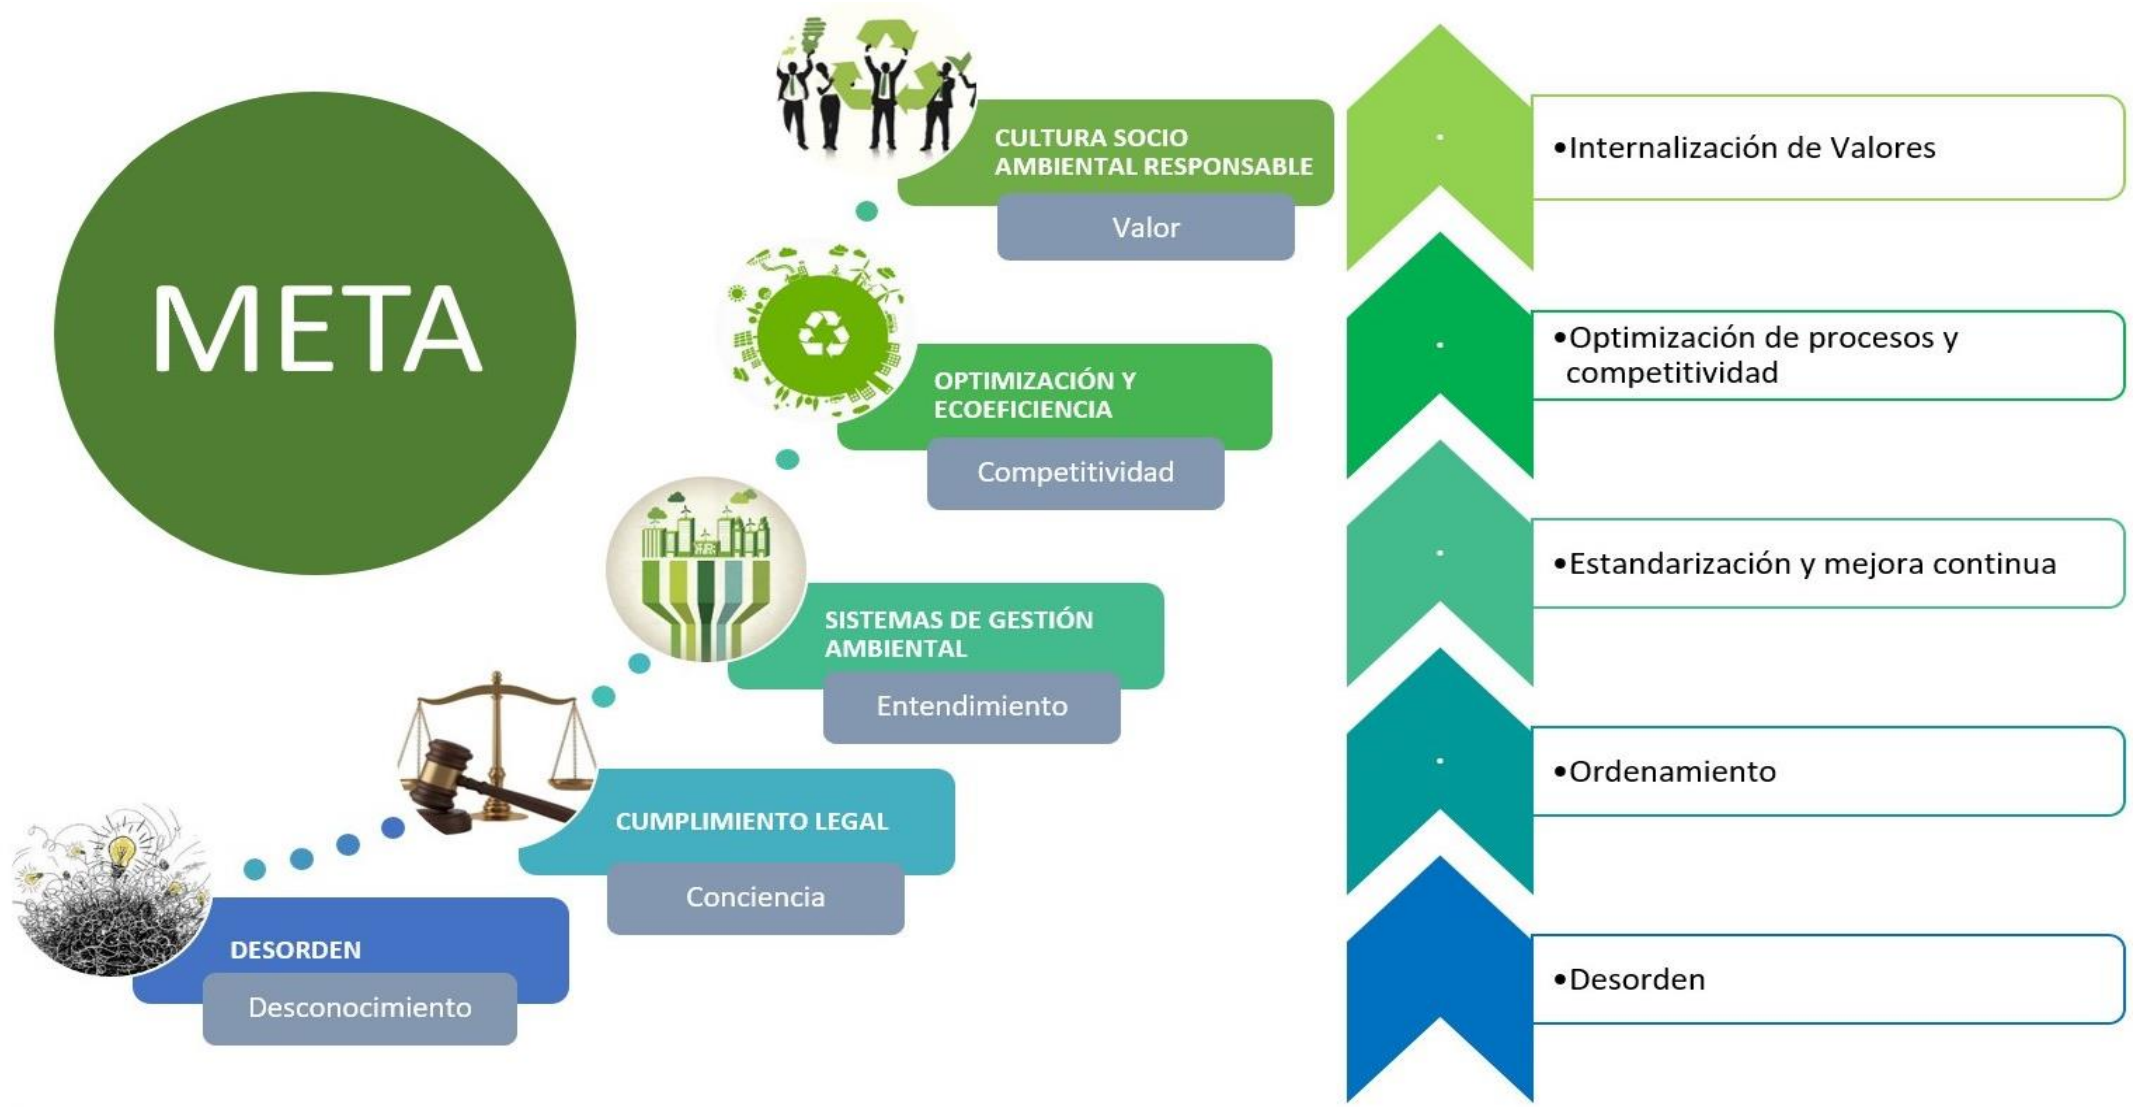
META

CULTURA SOCIO AMBIENTAL RESPONSABLE
Valor

OPTIMIZACIÓN Y ECOEFICIENCIA
Competitividad

SISTEMAS DE GESTIÓN AMBIENTAL
Entendimiento

CUMPLIMIENTO LEGAL
Conciencia

DESORDEN
Desconocimiento

•Internalización de Valores

•Optimización de procesos y competitividad

•Estandarización y mejora continua

•Ordenamiento

•Desorden